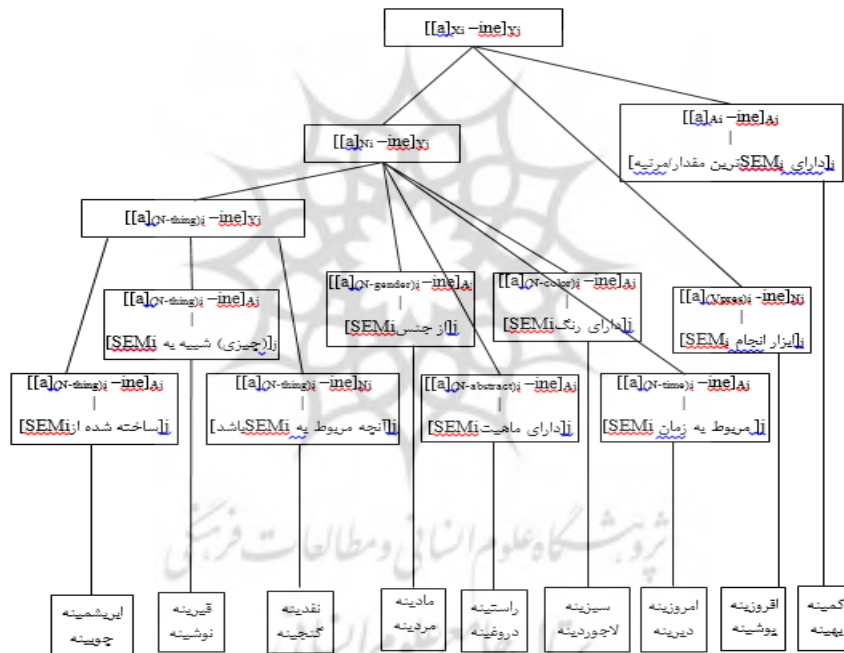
[[a]$_{Xi}$ –ine]$_{Yj}$

[[a]$_{Ni}$ –ine]$_{Yj}$

[[a]$_{Ai}$ –ine]$_{Aj}$
|
[دارای $SEM_i$ترین مقدار/مرتبه]$_j$

[[a]$_{(N\text{-}thing)i}$ –ine]$_{Xj}$

[[a]$_{(N\text{-}thing)i}$ –ine]$_{Aj}$
|
[(چیزی) شبیه به $SEM_i$]$_j$

[[a]$_{(N\text{-}gender)i}$ –ine]$_{Aj}$
|
[از جنس$SEM_i$]$_j$

[[a]$_{(N\text{-}color)i}$ –ine]$_{Aj}$
|
[دارای رنگ$SEM_i$]$_j$

[[a]$_{(Vpres)i}$ –ine]$_{Nj}$
|
[ابزار انجام $SEM_i$]$_j$

[[a]$_{(N\text{-}thing)i}$ –ine]$_{Aj}$
|
[ساخته شده از$SEM_i$]$_j$

[[a]$_{(N\text{-}thing)i}$ –ine]$_{Nj}$
|
[آنچه مربوط به $SEM_i$باشد]$_j$

[[a]$_{(N\text{-}abstract)i}$ –ine]$_{Aj}$
|
[دارای ماهیت$SEM_i$]$_j$

[[a]$_{(N\text{-}time)i}$ –ine]$_{Aj}$
|
[مربوط به زمان $SEM_i$]$_j$

ابریشمینه
چوبینه

قیرینه
نوشینه

نقدینه
گنجینه

مادینه
مردینه

راستینه
دروغینه

سبزینه
لاجوردینه

امروزینه
دیرینه

افروزینه
پوشینه

کمینه
بهینه